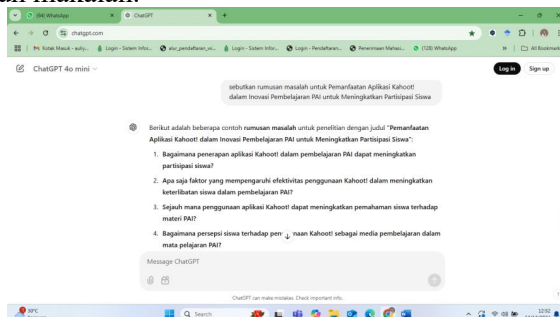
dari manakah.

(94) WhatsApp
ChatGPT
chatgpt.com
(M) Kotak Masuk - sully...
Login - Sistem Infor...
abc_pendaftaran_ui...
Login - Sistem Infor...
Login - Pendaftaran...
Penerimaan Mahasi...
(128) WhatsApp
All Bookmarks

ChatGPT 4o mini
Log in
Sign up

sebutkan rumusan masalah untuk Pemanfaatan Aplikasi Kahoot! dalam Inovasi Pembelajaran PAI untuk Meningkatkan Partisipasi Siswa

Berikut adalah beberapa contoh **rumusan masalah** untuk penelitian dengan judul "**Pemanfaatan Aplikasi Kahoot! dalam Inovasi Pembelajaran PAI untuk Meningkatkan Partisipasi Siswa**":

1. Bagaimana penerapan aplikasi Kahoot! dalam pembelajaran PAI dapat meningkatkan partisipasi siswa?
2. Apa saja faktor yang mempengaruhi efektivitas penggunaan Kahoot! dalam meningkatkan keterlibatan siswa dalam pembelajaran PAI?
3. Sejauh mana penggunaan aplikasi Kahoot! dapat meningkatkan pemahaman siswa terhadap materi PAI?
4. Bagaimana persepsi siswa terhadap pen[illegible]naan Kahoot! sebagai media pembelajaran dalam mata pelajaran PAI?

Message ChatGPT

ChatGPT can make mistakes. Check important info.

30°C
Search
12:03